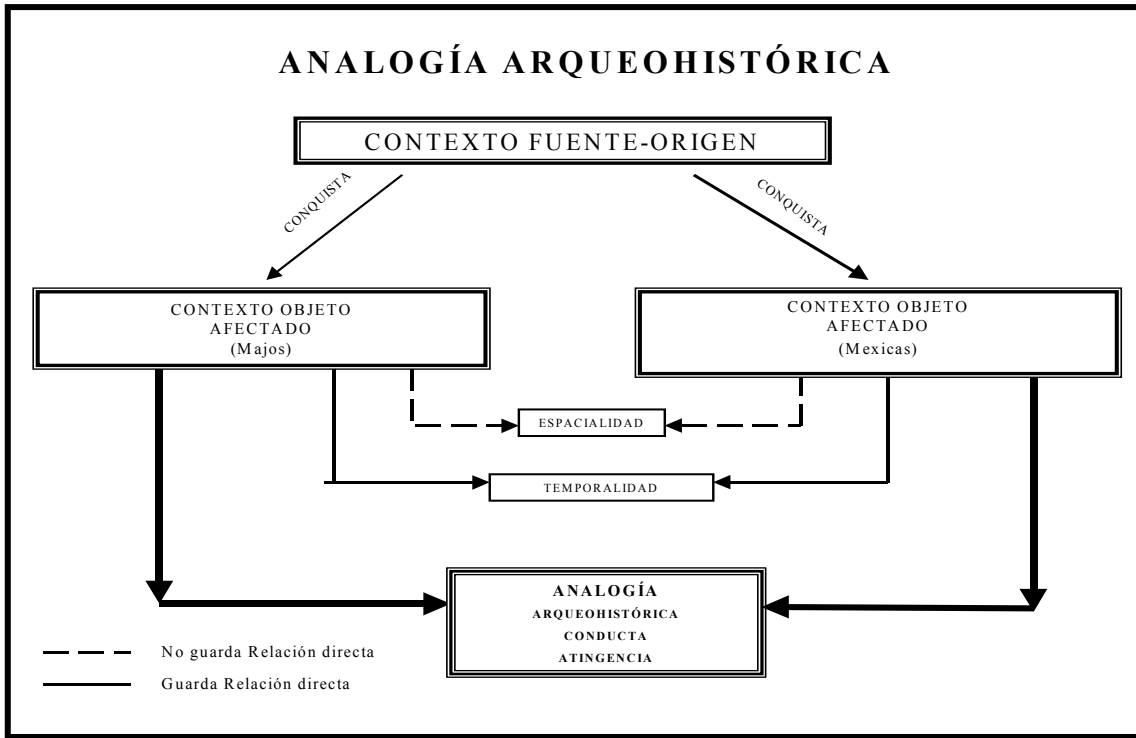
ANALOGÍA ARQUEOHISTÓRICA

CONTEXTO FUENTE-ORIGEN

CONQUISTA

CONQUISTA

CONTEXTO OBJETO AFECTADO (Majos)

CONTEXTO OBJETO AFECTADO (Mexicas)

ESPACIALIDAD

TEMPORALIDAD

ANALOGÍA
ARQUEOHISTÓRICA
CONDUCTA
ATINGENCIA

No guarda Relación directa

Guarda Relación directa